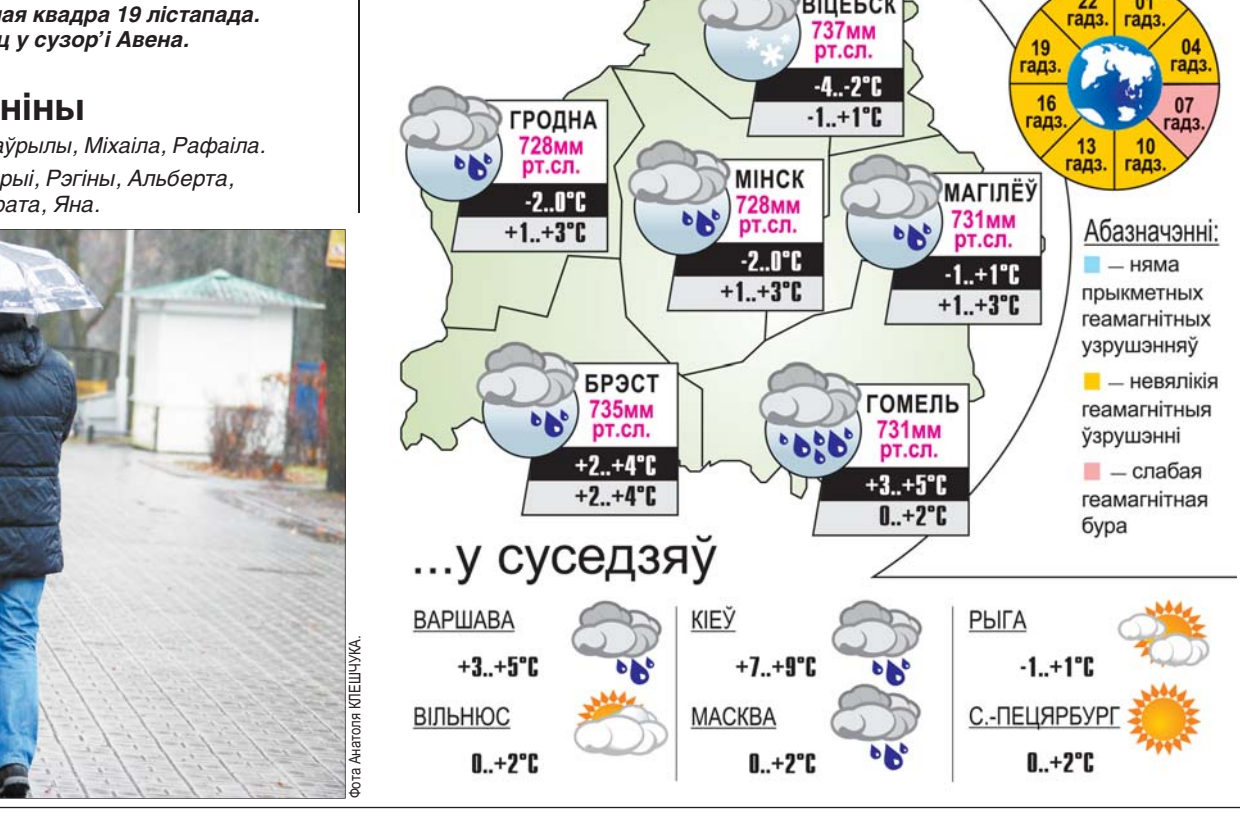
ная квадра 19 лістапада.
ц у сузор'і Авена.

ніны
аўрылы, Міхаіла, Рафаіла.
рыі, Рэгіны, Альберта,
рата, Яна.

Фота Анатоля КЛЕШЧУКА.

ВІЦЕБСК
737мм
рт.сл.
-4..-2°C
-1..+1°C

ГРОДНА
728мм
рт.сл.
-2..0°C
+1..+3°C

МІНСК
728мм
рт.сл.
-2..0°C
+1..+3°C

МАГІЛЁЎ
731мм
рт.сл.
-1..+1°C
+1..+3°C

БРЭСТ
735мм
рт.сл.
+2..+4°C
+2..+4°C

ГОМЕЛЬ
731мм
рт.сл.
+3..+5°C
0..+2°C

22 гадз.
01 гадз.
19 гадз.
04 гадз.
16 гадз.
07 гадз.
13 гадз.
10 гадз.

Абазначэнні:
— няма прыкметных геамагнітных узрушэнняў
— невялікія геамагнітныя ўзрушэнні
— слабая геамагнітная бура

...у суседзяў

ВАРШАВА
+3..+5°C

ВІЛЬНЮС
0..+2°C

КІЕЎ
+7..+9°C

МАСКВА
0..+2°C

РЫГА
-1..+1°C

С.-ПЕЦЯРБУРГ
0..+2°C